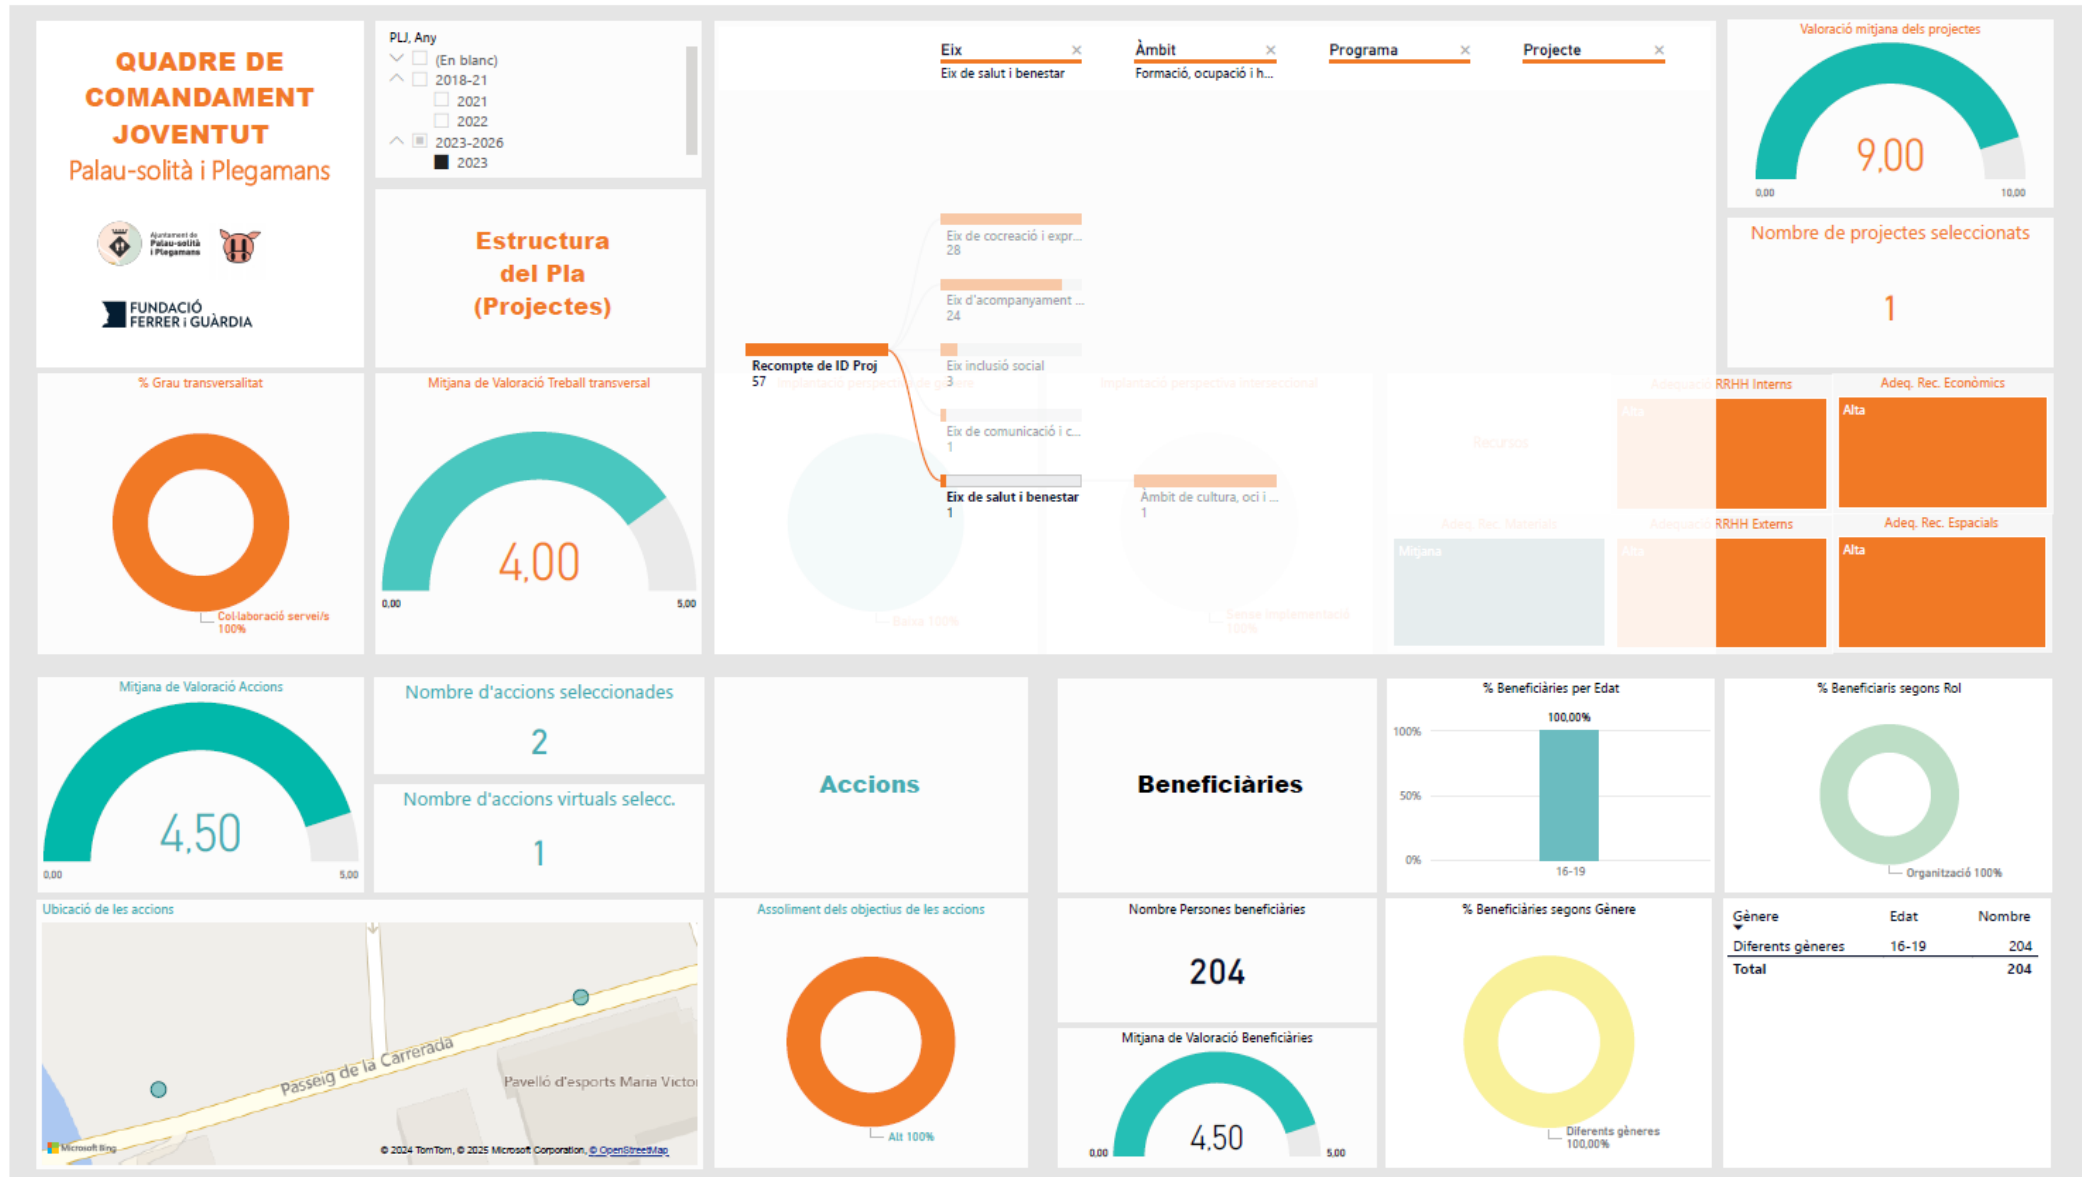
QUADRE DE COMANDAMENT JOVENTUT
Palau-solità i Plegamans

Ajuntament de Palau-solità i Plegamans

FUNDACIÓ FERRER i GUÀRDIA

PLJ, Any
(En blanc)
2018-21
2021
2022
2023-2026
2023

Estructura del Pla (Projectes)

Eix
Eix de salut i benestar
Àmbit
Formació, ocupació i h...
Programa
Projecte

Recompte de ID Proj
57

Eix de cocreació i expr...
28
Eix d'acompanyament ...
24
Eix inclusió social
3
Eix de comunicació i c...
1
Eix de salut i benestar
1
Àmbit de cultura, oci i ...
1

Valoració mitjana dels projectes
9,00
0,00
10,00

Nombre de projectes seleccionats
1

% Grau transversalitat
Col·laboració servei/s 100%

Mitjana de Valoració Treball transversal
4,00
0,00
5,00

RRHH Interns
Alta
Adeq. Rec. Econòmics
Alta
Mitjana
RRHH Externs
Alta
Adeq. Rec. Espacials
Alta

Mitjana de Valoració Accions
4,50
0,00
5,00

Nombre d'accions seleccionades
2

Nombre d'accions virtuals selecc.
1

Accions

Beneficiàries

% Beneficiàries per Edat
100,00%
100%
50%
0%
16-19

% Beneficiaris segons Rol
Organització 100%

Ubicació de les accions
Passeig de la Carrerada
Pavelló d'esports Maria Victo
Microsoft Bing
© 2024 TomTom, © 2025 Microsoft Corporation, © OpenStreetMap

Assoliment dels objectius de les accions
Alt 100%

Nombre Persones beneficiàries
204

Mitjana de Valoració Beneficiàries
4,50
0,00
5,00

% Beneficiàries segons Gènere
Diferents gèneres 100,00%

| Gènere | Edat | Nombre |
|---|---|---|
| Diferents gèneres | 16-19 | 204 |
| Total | | 204 |